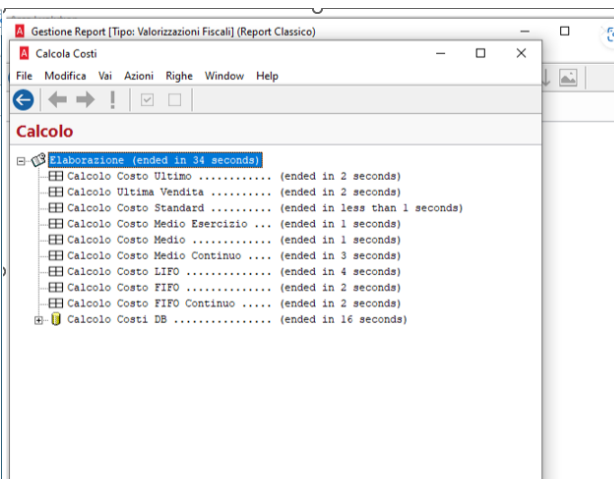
Gestione Report [Tipo: Valorizzazioni Fiscali] (Report Classico)

Calcola Costi

File Modifica Vai Azioni Righe Window Help

Calcolo

Elaborazione (ended in 34 seconds)
Calcolo Costo Ultimo ............ (ended in 2 seconds)
Calcolo Ultima Vendita .......... (ended in 2 seconds)
Calcolo Costo Standard .......... (ended in less than 1 seconds)
Calcolo Costo Medio Esercizio ... (ended in 1 seconds)
Calcolo Costo Medio ............. (ended in 1 seconds)
Calcolo Costo Medio Continuo .... (ended in 3 seconds)
Calcolo Costo LIFO .............. (ended in 4 seconds)
Calcolo Costo FIFO .............. (ended in 2 seconds)
Calcolo Costo FIFO Continuo ..... (ended in 2 seconds)
Calcolo Costi DB ................ (ended in 16 seconds)